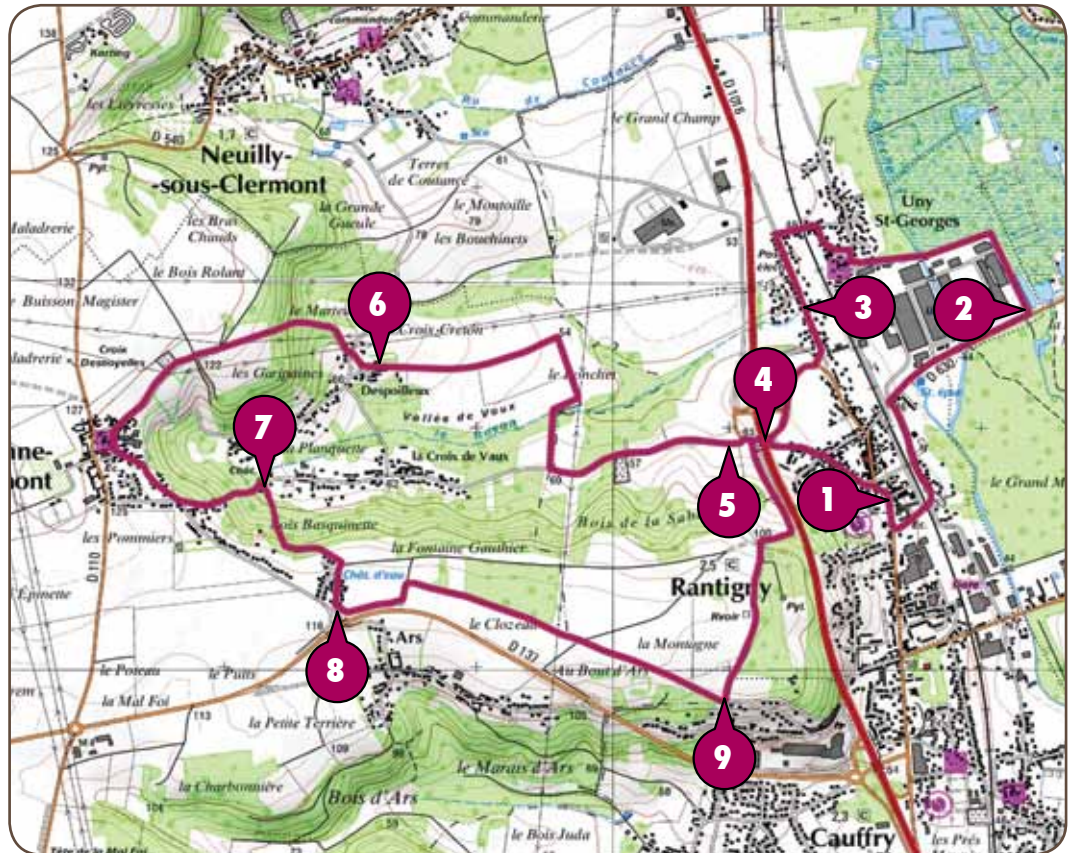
Commanderie
Karting
les Lièvresses
D 540
1,1
Neuilly-
-sous-Clermont
Ru de Coutance
le Grand Champ
D 1016
Terres de Coutance
le Montoile
la Grande Gueule
les Bouchinets
Maladrerie
les Bras Chauds
le Bois Rolant
Uny St-Georges
Buisson Magister
le Marteau
Croix Creton
Croix Desmoyelles
les Garigaines
Despoileux
le Jonchet
Vallée de Vaux
le Rossay
la Planquette
la Croix de Vaux
Bois Basquinette
Bois de la Sab
la Fontaine Gautier
le Grand M
les Pommiers
D 110
Rantigny
Réser
Ars
le Clozeau
la Montagne
D 137
Au Bout d'Ars
le Poteau
le Puits
la Mal Foi
la Petite Terrière
la Charbonnière
le Marais d'Ars
Bois d'Ars
le Bois Juda
Cauffry
les Prés
1
2
3
4
5
6
7
8
9